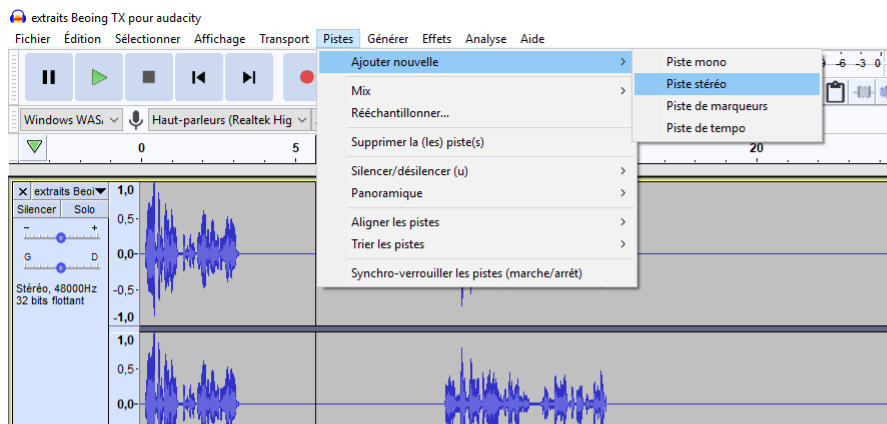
extraits Beoing TX pour audacity

Fichier Édition Sélectionner Affichage Transport Pistes Générer Effets Analyse Aide

Ajouter nouvelle
Mix
Rééchantillonner...
Supprimer la (les) piste(s)
Silencer/désilencer (u)
Panoramique
Aligner les pistes
Trier les pistes
Synchro-verrouiller les pistes (marche/arrêt)

Piste mono
Piste stéréo
Piste de marqueurs
Piste de tempo

-9 -6 -3 0

Windows WAS
Haut-parleurs (Realtek Hig

0
5
20

extraits Beoi
Silencer Solo
-
+
G
D
Stéréo, 48000Hz
32 bits flottant

1,0
0,5
0,0
-0,5
-1,0
1,0
0,5
0,0